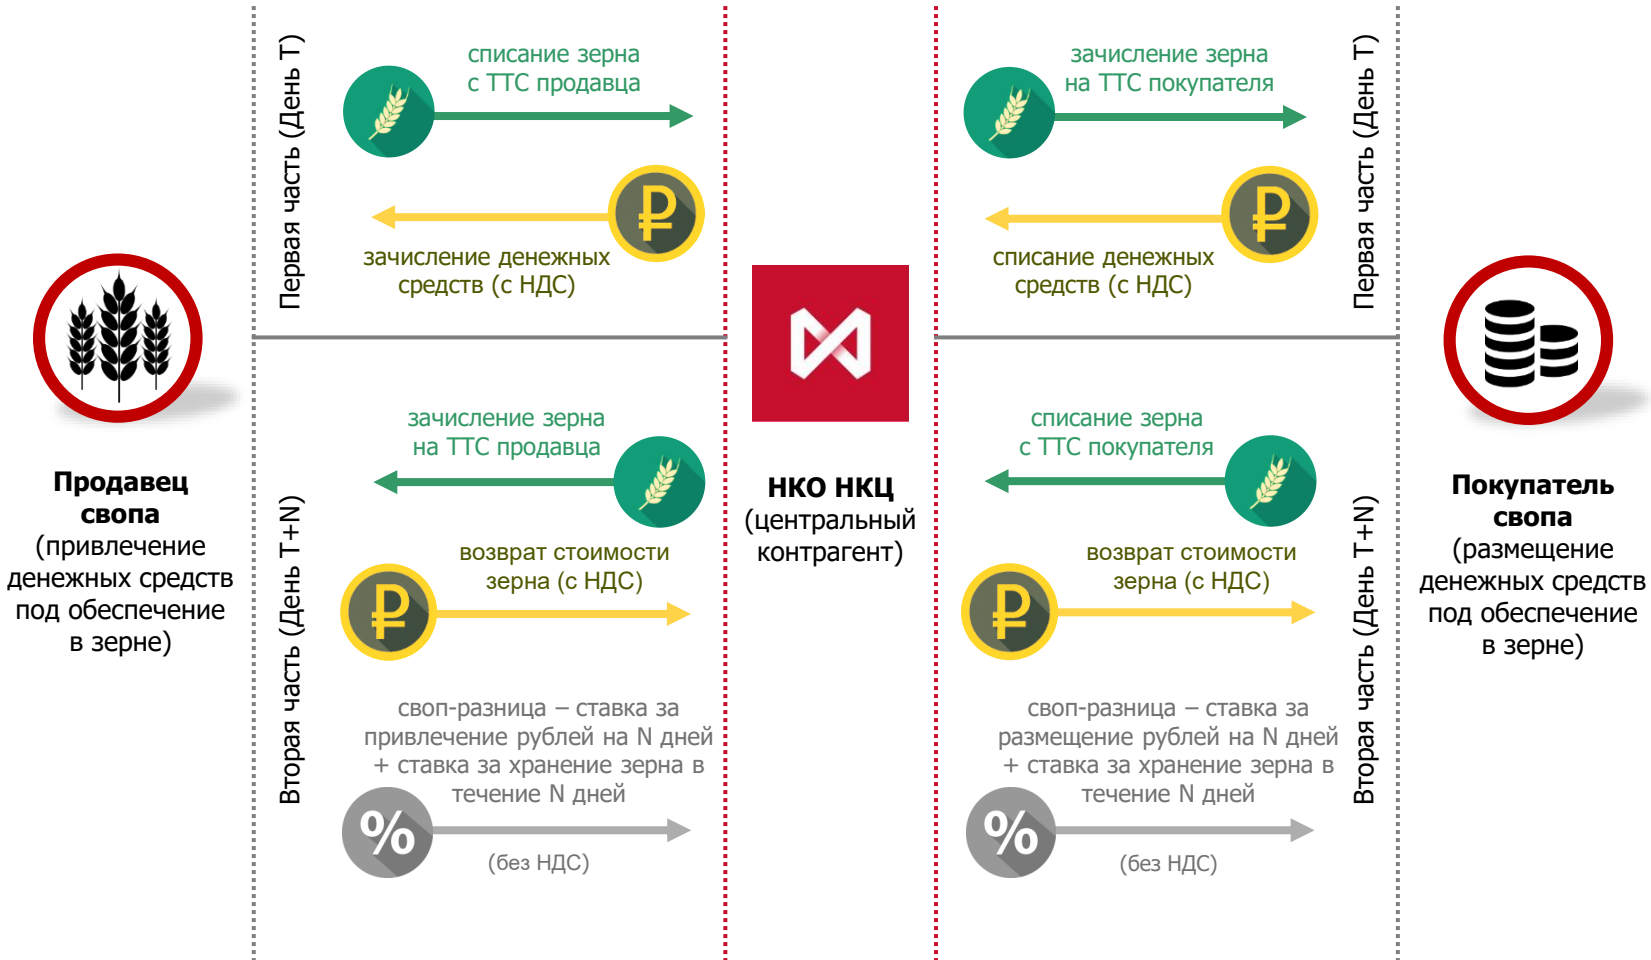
**Продавец свопа**
(привлечение денежных средств под обеспечение в зерне)

Первая часть (День Т)

списание зерна с ТТС продавца

₽

зачисление денежных средств (с НДС)

Вторая часть (День Т+N)

зачисление зерна на ТТС продавца

возврат стоимости зерна (с НДС)

₽

своп-разница – ставка за привлечение рублей на N дней + ставка за хранение зерна в течение N дней

%

(без НДС)

**НКО НКЦ**
(центральный контрагент)

зачисление зерна на ТТС покупателя

₽

списание денежных средств (с НДС)

Первая часть (День Т)

списание зерна с ТТС покупателя

возврат стоимости зерна (с НДС)

₽

своп-разница – ставка за размещение рублей на N дней + ставка за хранение зерна в течение N дней

%

(без НДС)

Вторая часть (День Т+N)

**Покупатель свопа**
(размещение денежных средств под обеспечение в зерне)